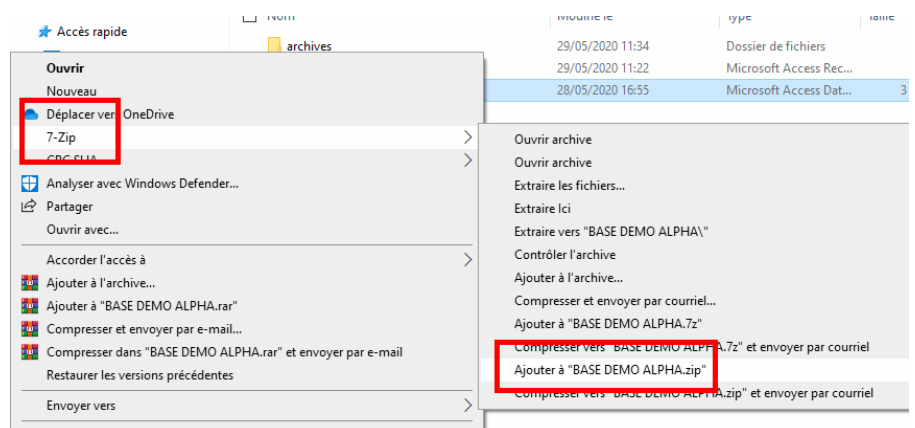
Accès rapide

Nom | Modifié le | Type | Taille

archives | 29/05/2020 11:34 | Dossier de fichiers
29/05/2020 11:22 | Microsoft Access Rec...
28/05/2020 16:55 | Microsoft Access Dat... | 3

Ouvrir
Nouveau
Déplacer vers OneDrive
7-Zip
CRC SHA
Analyser avec Windows Defender...
Partager
Ouvrir avec...
Accorder l'accès à
Ajouter à l'archive...
Ajouter à "BASE DEMO ALPHA.rar"
Compresser et envoyer par e-mail...
Compresser dans "BASE DEMO ALPHA.rar" et envoyer par e-mail
Restaurer les versions précédentes
Envoyer vers

Ouvrir archive
Ouvrir archive
Extraire les fichiers...
Extraire Ici
Extraire vers "BASE DEMO ALPHA\"
Contrôler l'archive
Ajouter à l'archive...
Compresser et envoyer par courriel...
Ajouter à "BASE DEMO ALPHA.7z"
Compresser vers "BASE DEMO ALPHA.7z" et envoyer par courriel
Ajouter à "BASE DEMO ALPHA.zip"
Compresser vers "BASE DEMO ALPHA.zip" et envoyer par courriel